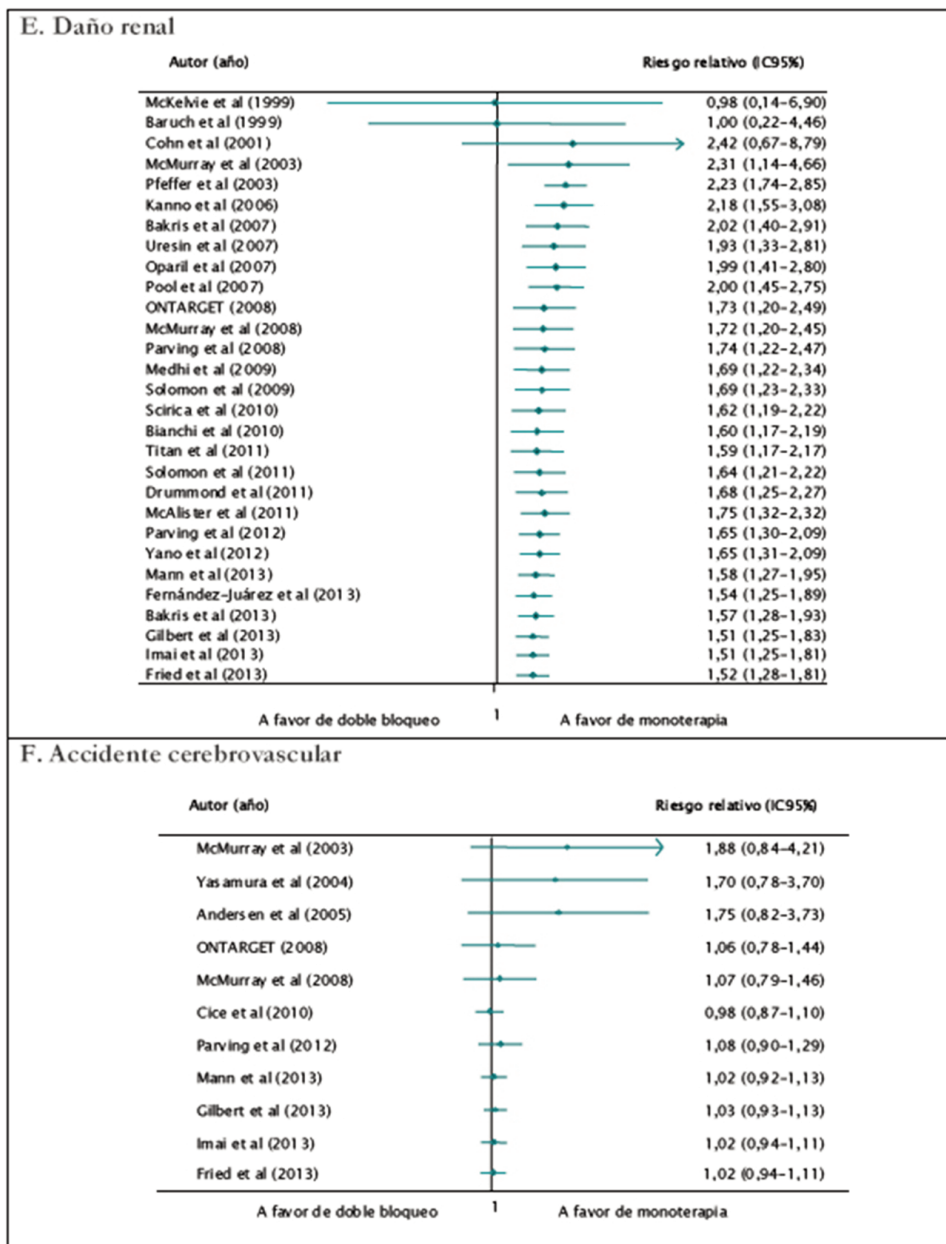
E. Daño renal

| Autor (año) | Riesgo relativo (IC95%) |
|---|---|
| McKelvie et al (1999) | 0,98 (0,14–6,90) |
| Baruch et al (1999) | 1,00 (0,22–4,46) |
| Cohn et al (2001) | 2,42 (0,67–8,79) |
| McMurray et al (2003) | 2,31 (1,14–4,66) |
| Pfeffer et al (2003) | 2,23 (1,74–2,85) |
| Kanno et al (2006) | 2,18 (1,55–3,08) |
| Bakris et al (2007) | 2,02 (1,40–2,91) |
| Uresin et al (2007) | 1,93 (1,33–2,81) |
| Oparil et al (2007) | 1,99 (1,41–2,80) |
| Pool et al (2007) | 2,00 (1,45–2,75) |
| ONTARGET (2008) | 1,73 (1,20–2,49) |
| McMurray et al (2008) | 1,72 (1,20–2,45) |
| Parving et al (2008) | 1,74 (1,22–2,47) |
| Medhi et al (2009) | 1,69 (1,22–2,34) |
| Solomon et al (2009) | 1,69 (1,23–2,33) |
| Scirica et al (2010) | 1,62 (1,19–2,22) |
| Bianchi et al (2010) | 1,60 (1,17–2,19) |
| Titan et al (2011) | 1,59 (1,17–2,17) |
| Solomon et al (2011) | 1,64 (1,21–2,22) |
| Drummond et al (2011) | 1,68 (1,25–2,27) |
| McAlister et al (2011) | 1,75 (1,32–2,32) |
| Parving et al (2012) | 1,65 (1,30–2,09) |
| Yano et al (2012) | 1,65 (1,31–2,09) |
| Mann et al (2013) | 1,58 (1,27–1,95) |
| Fernández-Juárez et al (2013) | 1,54 (1,25–1,89) |
| Bakris et al (2013) | 1,57 (1,28–1,93) |
| Gilbert et al (2013) | 1,51 (1,25–1,83) |
| Imai et al (2013) | 1,51 (1,25–1,81) |
| Fried et al (2013) | 1,52 (1,28–1,81) |

A favor de doble bloqueo 1 A favor de monoterapia

F. Accidente cerebrovascular

| Autor (año) | Riesgo relativo (IC95%) |
|---|---|
| McMurray et al (2003) | 1,88 (0,84–4,21) |
| Yasamura et al (2004) | 1,70 (0,78–3,70) |
| Andersen et al (2005) | 1,75 (0,82–3,73) |
| ONTARGET (2008) | 1,06 (0,78–1,44) |
| McMurray et al (2008) | 1,07 (0,79–1,46) |
| Cice et al (2010) | 0,98 (0,87–1,10) |
| Parving et al (2012) | 1,08 (0,90–1,29) |
| Mann et al (2013) | 1,02 (0,92–1,13) |
| Gilbert et al (2013) | 1,03 (0,93–1,13) |
| Imai et al (2013) | 1,02 (0,94–1,11) |
| Fried et al (2013) | 1,02 (0,94–1,11) |

A favor de doble bloqueo 1 A favor de monoterapia